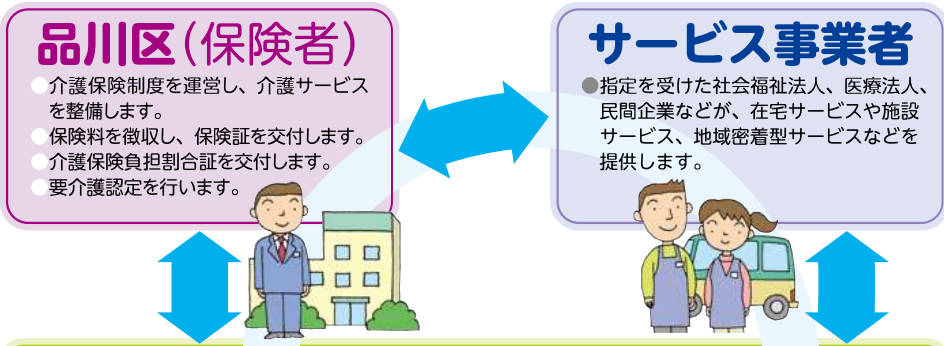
品川区（保険者）

●介護保険制度を運営し、介護サービスを整備します。
●保険料を徴収し、保険証を交付します。
●介護保険負担割合証を交付します。
●要介護認定を行います。

サービス事業者

●指定を受けた社会福祉法人、医療法人、民間企業などが、在宅サービスや施設サービス、地域密着型サービスなどを提供します。